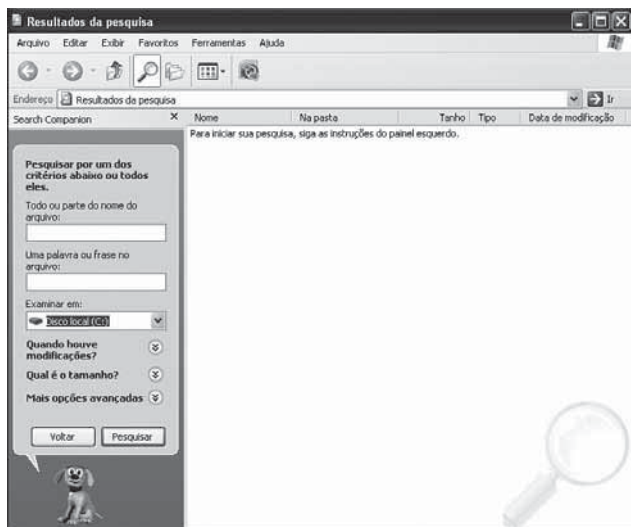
Resultados da pesquisa

Arquivo Editar Exibir Favoritos Ferramentas Ajuda

Endereço Resultados da pesquisa

Ir

Search Companion

| Nome | Na pasta | Tanho | Tipo | Data de modificação |
|---|---|---|---|---|
| Para iniciar sua pesquisa, siga as instruções do painel esquerdo. | | | | |

Pesquisar por um dos critérios abaixo ou todos eles.

Todo ou parte do nome do arquivo:

Uma palavra ou frase no arquivo:

Examinar em:

Disco local (C:)

Quando houve modificações?

Qual é o tamanho?

Mais opções avançadas

Voltar

Pesquisar